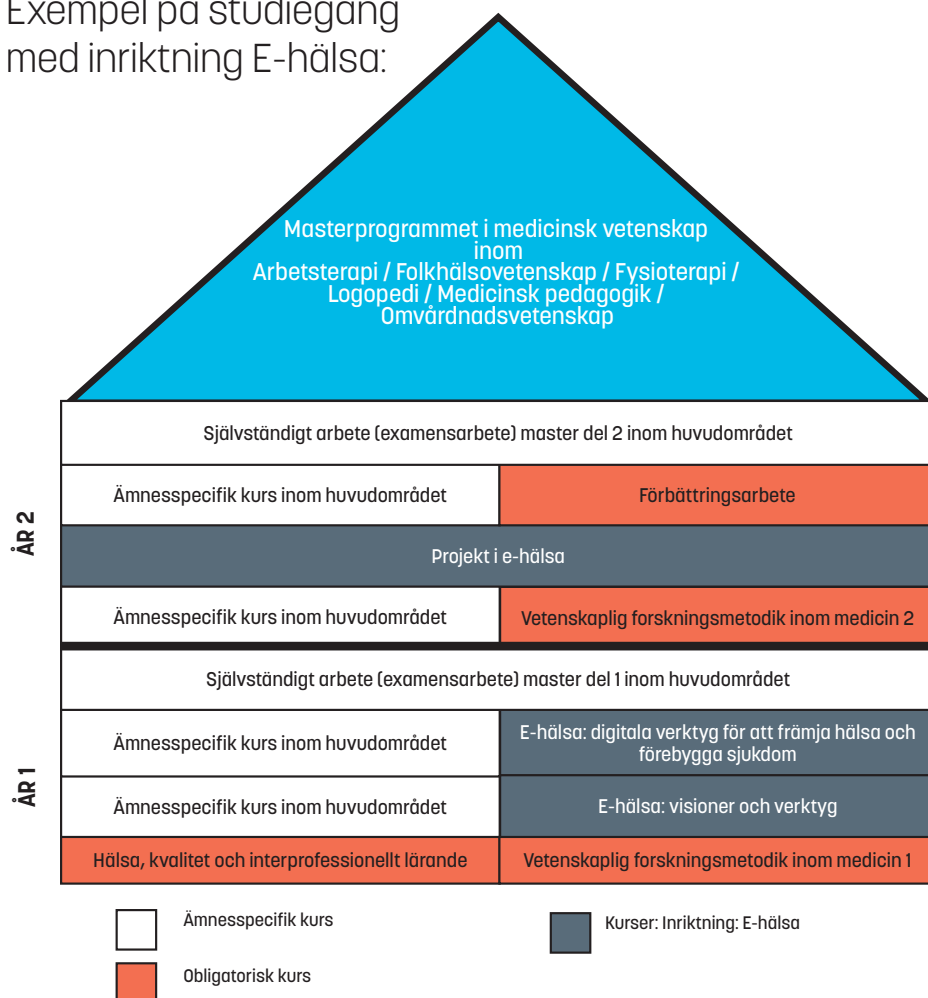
Exempel på studiegång med inriktning E-hälsa:

Masterprogrammet i medicinsk vetenskap inom Arbetsterapi / Folkhälsovetenskap / Fysioterapi / Logopedi / Medicinsk pedagogik / Omvårdnadsvetenskap

ÅR 2

Självständigt arbete (examensarbete) master del 2 inom huvudområdet

| Ämnesspecifik kurs inom huvudområdet | Förbättringsarbete |
|---|---|

Projekt i e-hälsa

| Ämnesspecifik kurs inom huvudområdet | Vetenskaplig forskningsmetodik inom medicin 2 |
|---|---|

ÅR 1

Självständigt arbete (examensarbete) master del 1 inom huvudområdet

| Ämnesspecifik kurs inom huvudområdet | E-hälsa: digitala verktyg för att främja hälsa och förebygga sjukdom |
|---|---|
| Ämnesspecifik kurs inom huvudområdet | E-hälsa: visioner och verktyg |
| Hälsa, kvalitet och interprofessionellt lärande | Vetenskaplig forskningsmetodik inom medicin 1 |

Ämnesspecifik kurs

Kurser: Inriktning: E-hälsa

Obligatorisk kurs